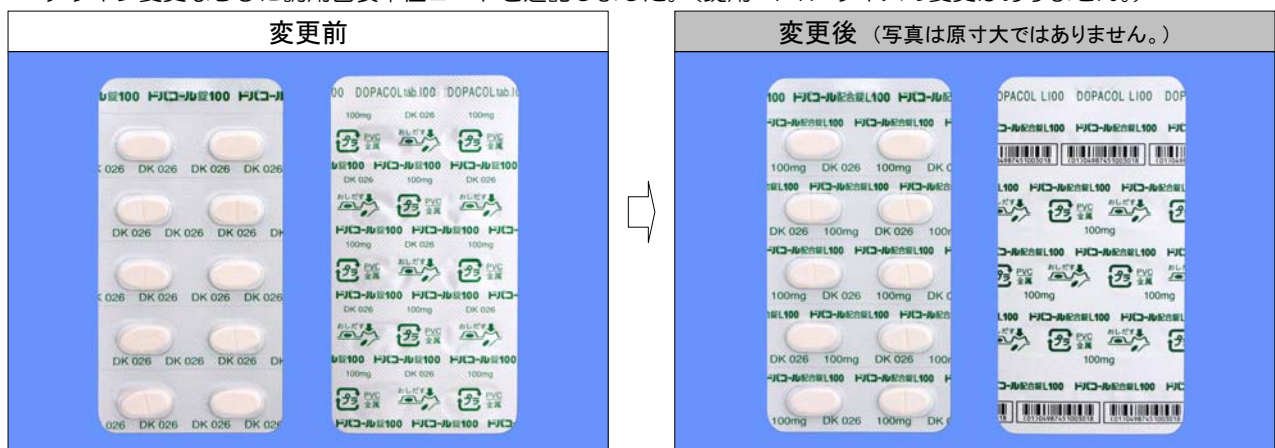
変更前

変更後（写真は原寸大ではありません。）

ル錠100 ドパコール錠100 ドパコール

DK 026 DK 026 DK 026

00 DOPACOL tab.100 DOPACOL tab.1

100mg DK 026 100mg

PVC 金属 おしだす

ドパコール錠100 ドパコール錠100 ドパコール錠100

100 ドパコール配合錠L100 ドパコール配

100mg DK 026 100mg DK 0

DK 026 100mg DK 026 100

OPACOL L100 DOPACOL L100 DOP

コール配合錠L100 ドパコール配合錠L100 ドパコ

PVC 金属 おしだす

100mg